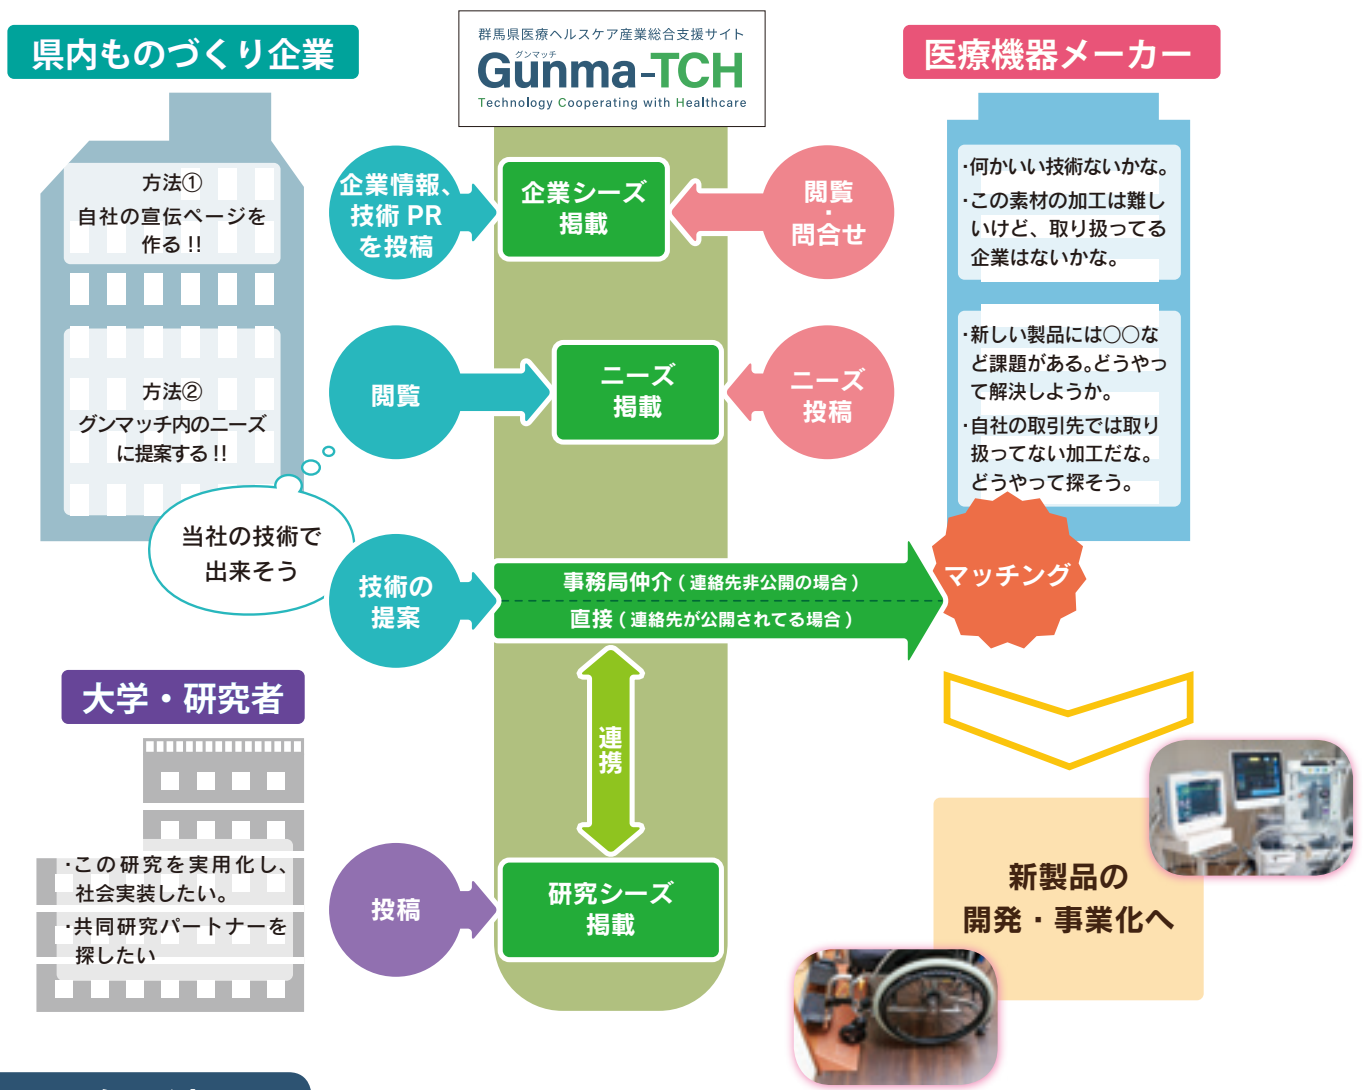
県内ものづくり企業

群馬県医療ヘルスケア産業総合支援サイト
グンマッチ
Gunma-TCH
Technology Cooperating with Healthcare

医療機器メーカー

方法①
自社の宣伝ページを作る!!

方法②
グンマッチ内のニーズに提案する!!

当社の技術で出来そう

企業情報、技術 PR を投稿

企業シーズ掲載

閲覧・問合せ

・何かいい技術ないかな。
・この素材の加工は難しいけれど、取り扱ってる企業はないかな。

閲覧

ニーズ掲載

ニーズ投稿

・新しい製品には〇〇など課題がある。どうやって解決しようか。
・自社の取引先では取り扱ってない加工だな。どうやって探そう。

技術の提案

事務局仲介（連絡先非公開の場合）
直接（連絡先が公開されてる場合）

マッチング

大学・研究者

連携

・この研究を実用化し、社会実装したい。
・共同研究パートナーを探したい

投稿

研究シーズ掲載

新製品の
開発・事業化へ